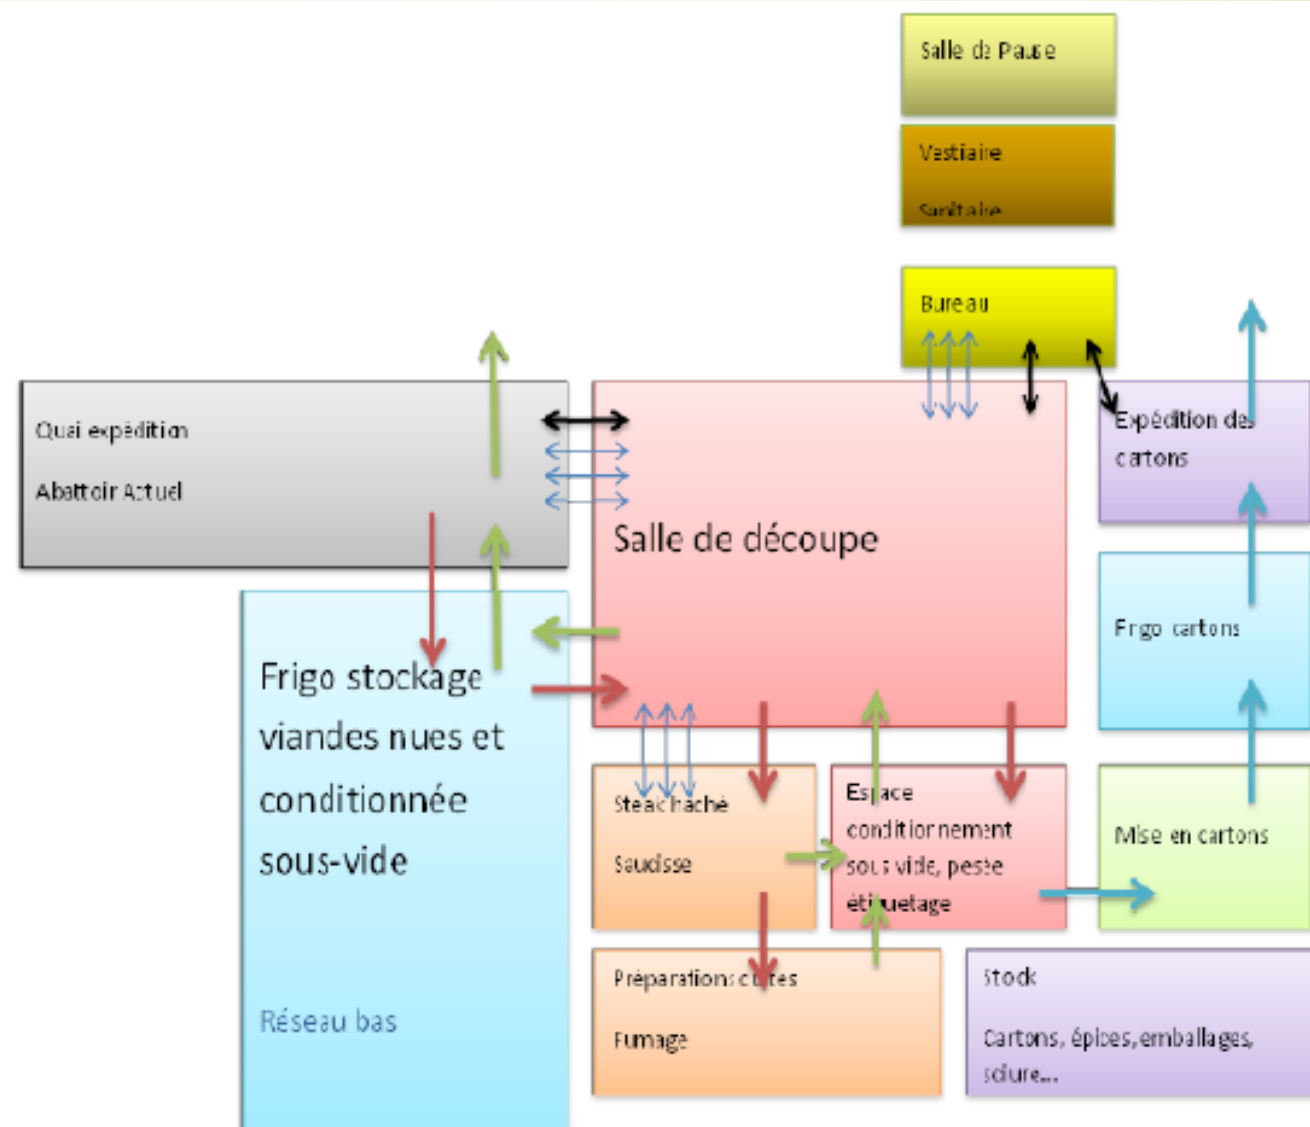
Salle de Pause

Vestiaire

Sanitaire

Bureau

Quai expédition

Abattoir Actuel

Salle de découpe

Expédition des cartons

Frigo cartons

Frigo stockage viandes nues et conditionnée sous-vide

Réseau bas

Steak haché

Saucisse

Espace conditionnement sous vide, pesée étiquetage

Mise en cartons

Préparations c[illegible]tes

Fumage

Stock

Cartons, épices, emballages, sciure...